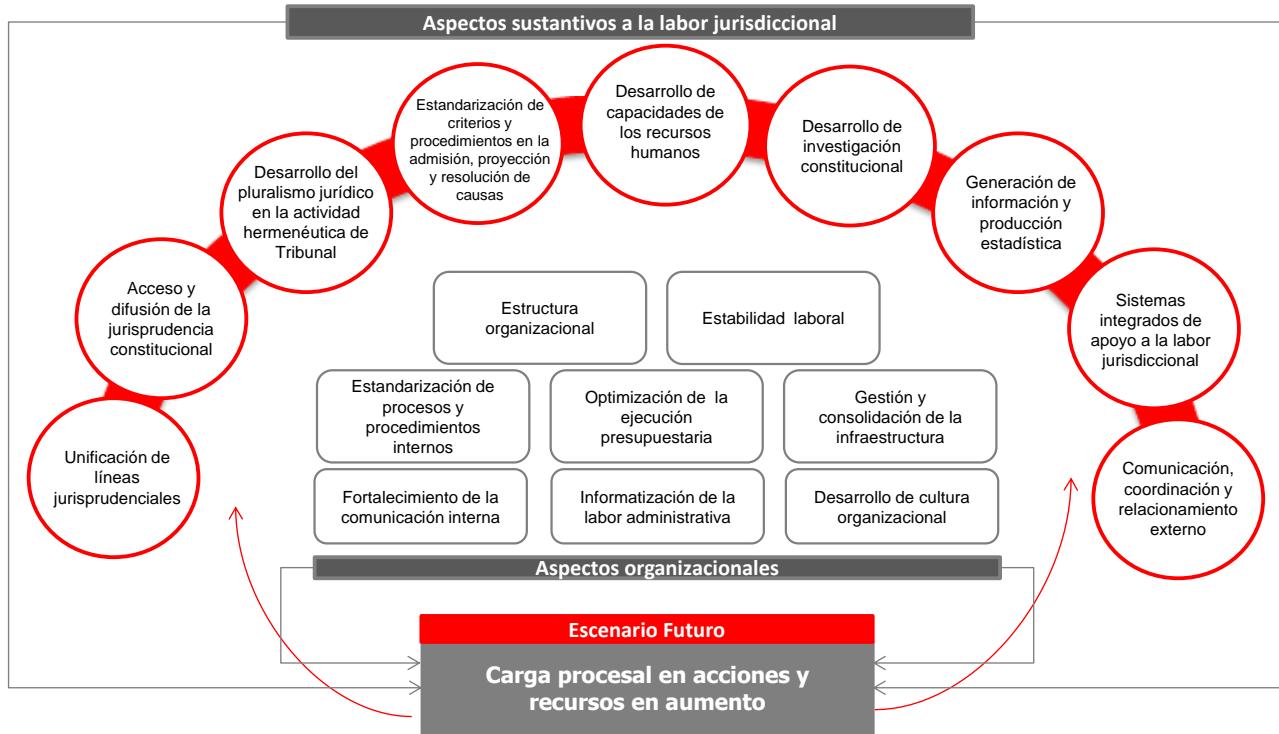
Aspectos sustantivos a la labor jurisdiccional

Unificación de líneas jurisprudenciales

Acceso y difusión de la jurisprudencia constitucional

Desarrollo del pluralismo jurídico en la actividad hermenéutica de Tribunal

Estandarización de criterios y procedimientos en la admisión, proyección y resolución de causas

Desarrollo de capacidades de los recursos humanos

Desarrollo de investigación constitucional

Generación de información y producción estadística

Sistemas integrados de apoyo a la labor jurisdiccional

Comunicación, coordinación y relacionamiento externo

Estructura organizacional

Estabilidad laboral

Estandarización de procesos y procedimientos internos

Optimización de la ejecución presupuestaria

Gestión y consolidación de la infraestructura

Fortalecimiento de la comunicación interna

Informatización de la labor administrativa

Desarrollo de cultura organizacional

Aspectos organizacionales

Escenario Futuro

Carga procesal en acciones y recursos en aumento